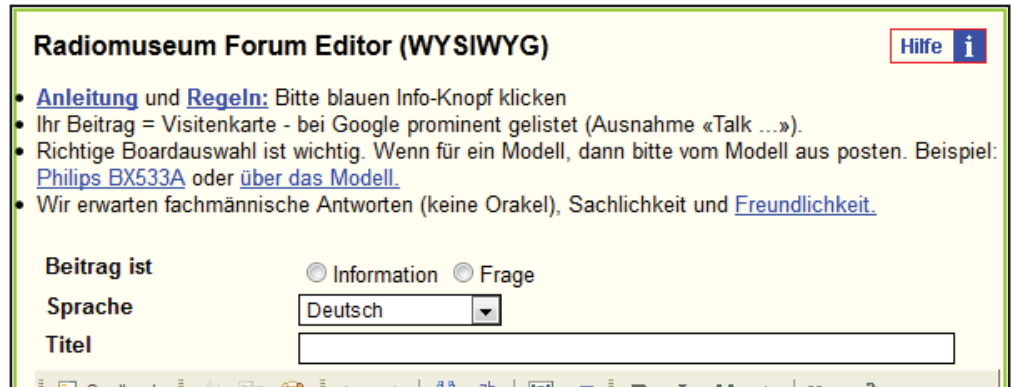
Radiomuseum Forum Editor (WYSIWYG)

Hilfe i

- Anleitung und Regeln: Bitte blauen Info-Knopf klicken
- Ihr Beitrag = Visitenkarte - bei Google prominent gelistet (Ausnahme «Talk ...»).
- Richtige Boardauswahl ist wichtig. Wenn für ein Modell, dann bitte vom Modell aus posten. Beispiel: Philips BX533A oder über das Modell.
- Wir erwarten fachmännische Antworten (keine Orakel), Sachlichkeit und Freundlichkeit.

Beitrag ist
Information Frage

Sprache
Deutsch

Titel

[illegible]